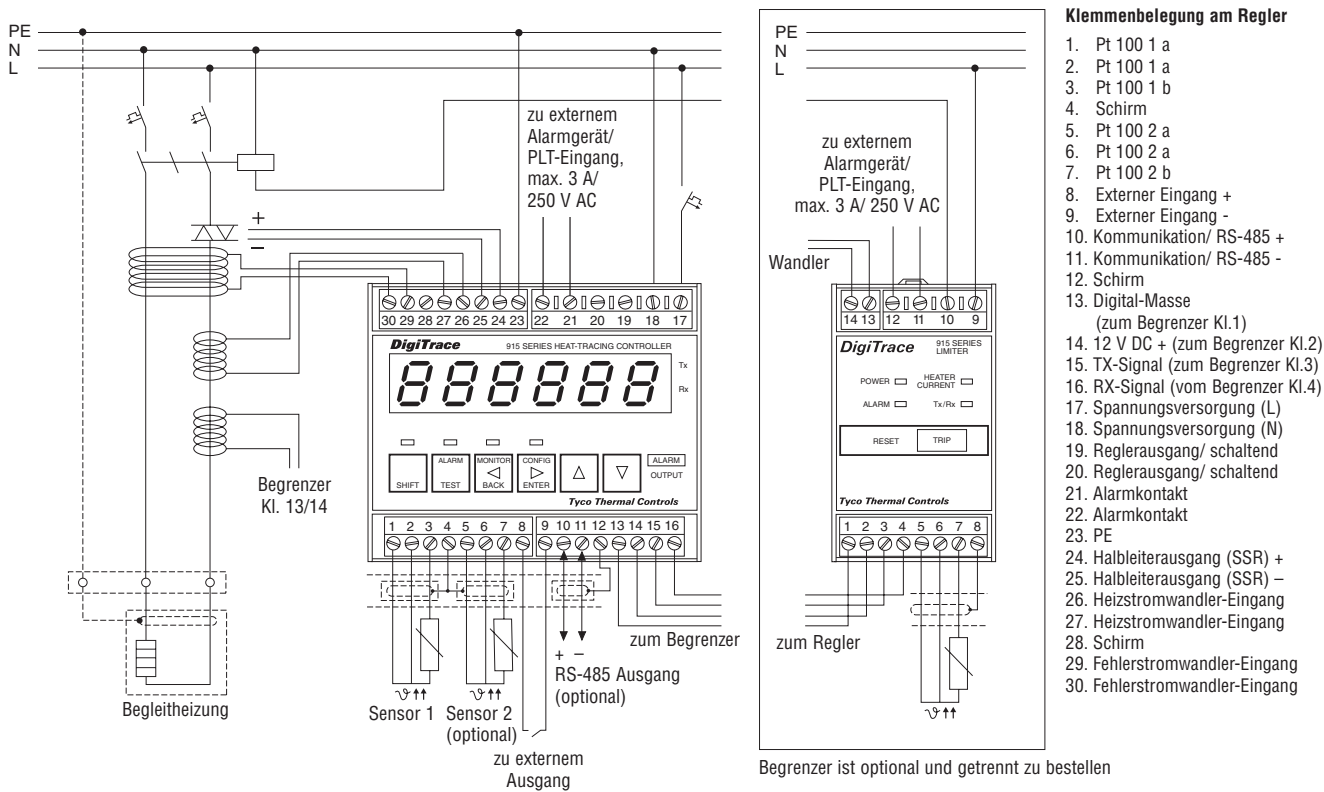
PE
N
L

zu externem Alarmgerät/ PLT-Eingang, max. 3 A/ 250 V AC

+
–

30 29 28 27 26 25 24 23 22 21 20 19 18 17

DigiTrace 915 SERIES HEAT-TRACING CONTROLLER

Tx
Rx

SHIFT
ALARM TEST
MONITOR BACK
CONFIG ENTER
ALARM
OUTPUT

Tyco Thermal Controls

1 2 3 4 5 6 7 8 9 10 11 12 13 14 15 16

Begrenzer Kl. 13/14

Begleitheizung

Sensor 1
Sensor 2 (optional)

+ –
RS-485 Ausgang (optional)

zum Begrenzer

zu externem Ausgang

PE
N
L

zu externem Alarmgerät/ PLT-Eingang, max. 3 A/ 250 V AC

Wandler

14 13 12 11 10 9

DigiTrace 915 SERIES LIMITER

POWER
HEATER CURRENT
ALARM
Tx/Rx

RESET
TRIP

Tyco Thermal Controls

1 2 3 4 5 6 7 8

zum Regler

Begrenzer ist optional und getrennt zu bestellen

Klemmenbelegung am Regler
1. Pt 100 1 a
2. Pt 100 1 a
3. Pt 100 1 b
4. Schirm
5. Pt 100 2 a
6. Pt 100 2 a
7. Pt 100 2 b
8. Externer Eingang +
9. Externer Eingang -
10. Kommunikation/ RS-485 +
11. Kommunikation/ RS-485 -
12. Schirm
13. Digital-Masse (zum Begrenzer Kl.1)
14. 12 V DC + (zum Begrenzer Kl.2)
15. TX-Signal (zum Begrenzer Kl.3)
16. RX-Signal (vom Begrenzer Kl.4)
17. Spannungsversorgung (L)
18. Spannungsversorgung (N)
19. Reglerausgang/ schaltend
20. Reglerausgang/ schaltend
21. Alarmkontakt
22. Alarmkontakt
23. PE
24. Halbleiterausgang (SSR) +
25. Halbleiterausgang (SSR) –
26. Heizstromwandler-Eingang
27. Heizstromwandler-Eingang
28. Schirm
29. Fehlerstromwandler-Eingang
30. Fehlerstromwandler-Eingang